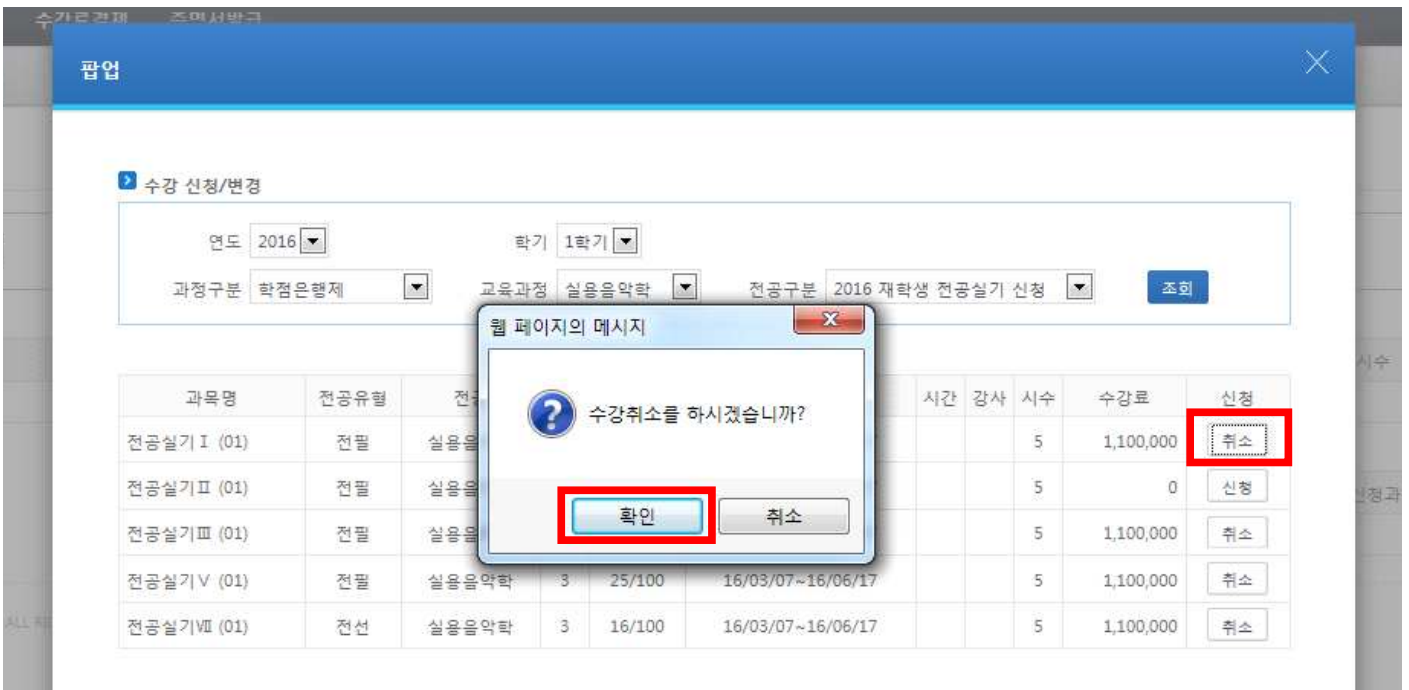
팝업

수강 신청/변경

연도 2016
학기 1학기
과정구분 학점은행제
교육과정 실용음악학
전공구분 2016 재학생 전공실기 신청
조회

웹 페이지의 메시지
수강취소를 하시겠습니까?
확인
취소

| 과목명 | 전공유형 | 전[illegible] | | | | 시간 | 강사 | 시수 | 수강료 | 신청 |
|---|---|---|---|---|---|---|---|---|---|---|
| 전공실기Ⅰ (01) | 전필 | 실용음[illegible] | | | | | | 5 | 1,100,000 | 취소 |
| 전공실기Ⅱ (01) | 전필 | 실용음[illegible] | | | | | | 5 | 0 | 신청 |
| 전공실기Ⅲ (01) | 전필 | 실용음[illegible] | | | | | | 5 | 1,100,000 | 취소 |
| 전공실기Ⅴ (01) | 전필 | 실용음악학 | 3 | 25/100 | 16/03/07~16/06/17 | | | 5 | 1,100,000 | 취소 |
| 전공실기Ⅶ (01) | 전선 | 실용음악학 | 3 | 16/100 | 16/03/07~16/06/17 | | | 5 | 1,100,000 | 취소 |